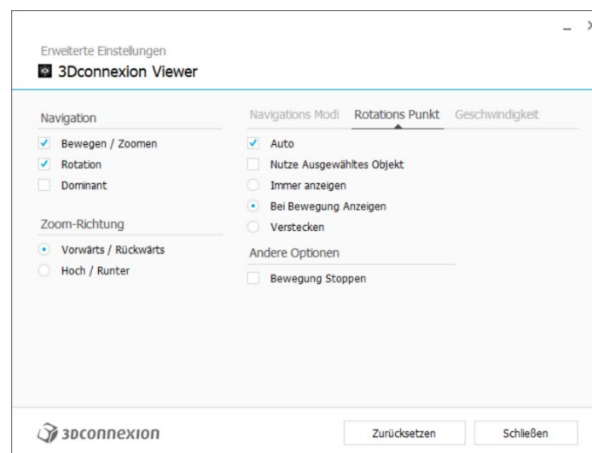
_ X

Erweiterte Einstellungen

3Dconnexion Viewer

Navigation

Bewegen / Zoomen

Rotation

Dominant

Zoom-Richtung

Vorwärts / Rückwärts

Hoch / Runter

Navigations Modi | Rotations Punkt | Geschwindigkeit

Auto

Nutze Ausgewähltes Objekt

Immer anzeigen

Bei Bewegung Anzeigen

Verstecken

Andere Optionen

Bewegung Stoppen

3Dconnexion

Zurücksetzen

Schließen